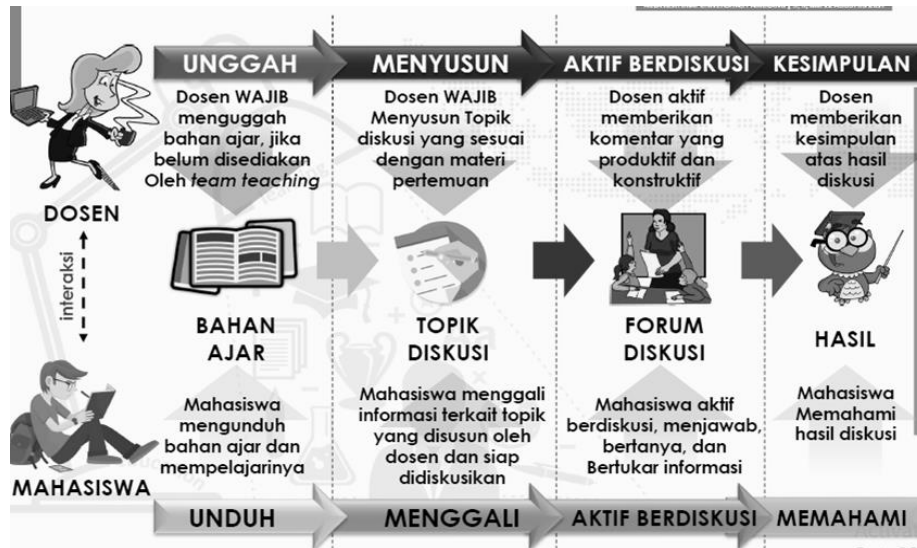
UNGGAH

MENYUSUN

AKTIF BERDISKUSI

KESIMPULAN

Dosen WAJIB menguggah bahan ajar, jika belum disediakan Oleh *team teaching*

Dosen WAJIB Menyusun Topik diskusi yang sesuai dengan materi pertemuan

Dosen aktif memberikan komentar yang produktif dan konstruktif

Dosen memberikan kesimpulan atas hasil diskusi

DOSEN

interaksi

BAHAN AJAR

TOPIK DISKUSI

FORUM DISKUSI

HASIL

MAHASISWA

Mahasiswa mengunduh bahan ajar dan mempelajarinya

Mahasiswa menggali informasi terkait topik yang disusun oleh dosen dan siap didiskusikan

Mahasiswa aktif berdiskusi, menjawab, bertanya, dan Bertukar informasi

Mahasiswa Memahami hasil diskusi

UNDUH

MENGGALI

AKTIF BERDISKUSI

MEMAHAMI